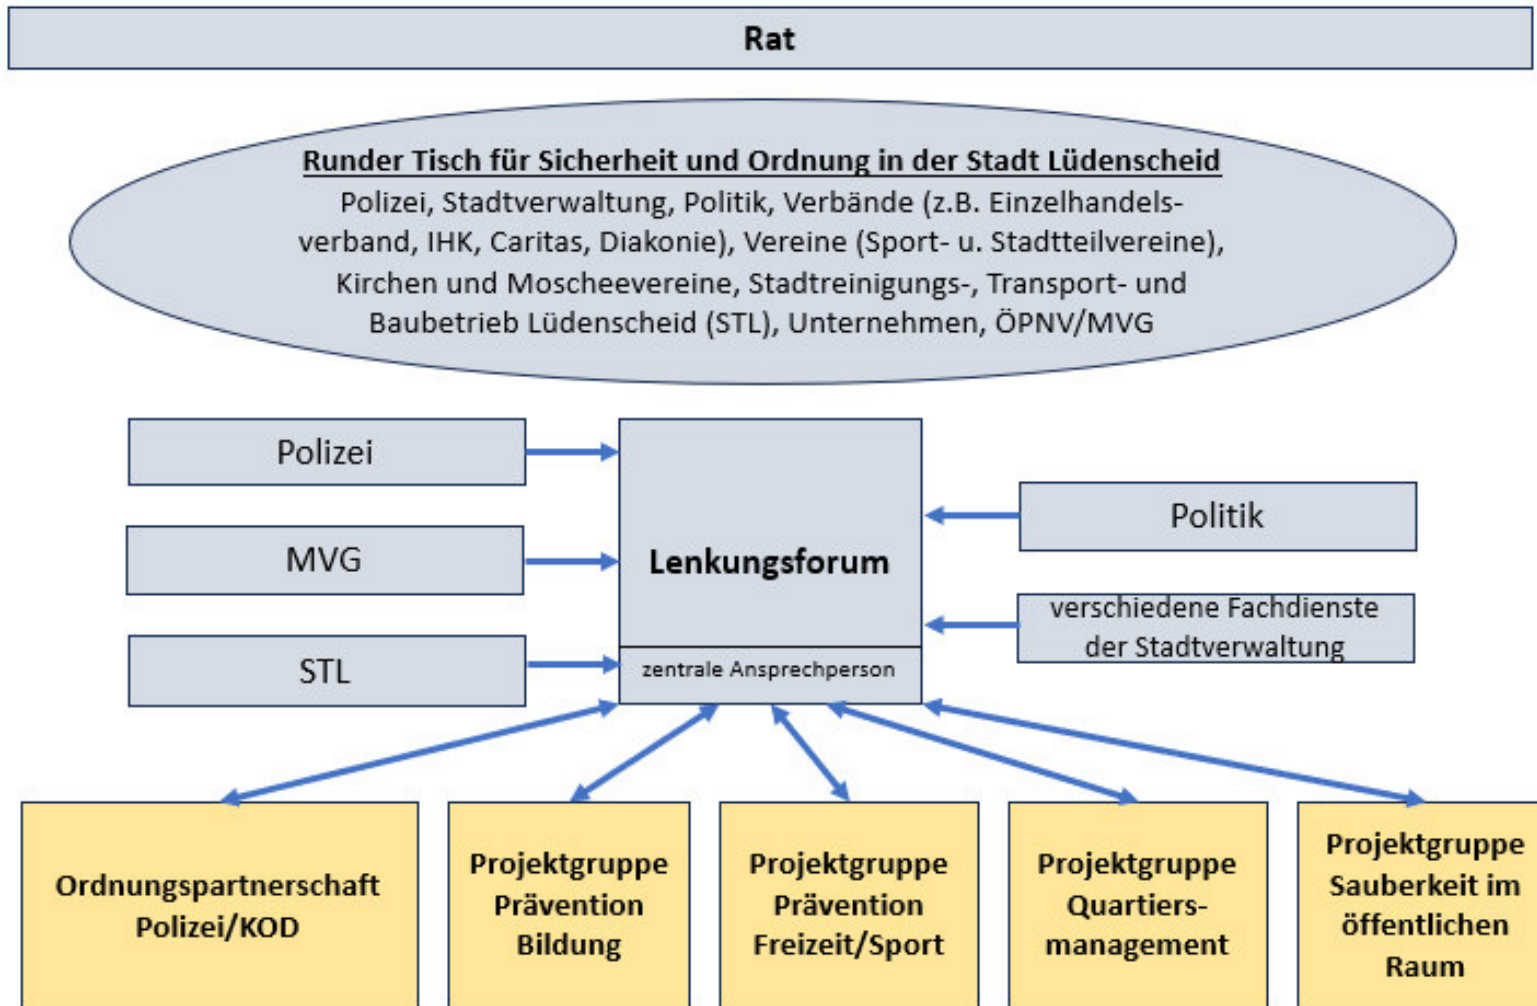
Rat

Runder Tisch für Sicherheit und Ordnung in der Stadt Lüdenscheid
Polizei, Stadtverwaltung, Politik, Verbände (z.B. Einzelhandelsverband, IHK, Caritas, Diakonie), Vereine (Sport- u. Stadtteilvereine), Kirchen und Moscheevereine, Stadtreinigungs-, Transport- und Baubetrieb Lüdenscheid (STL), Unternehmen, ÖPNV/MVG

Polizei

MVG

STL

Lenkungsforum

zentrale Ansprechperson

Politik

verschiedene Fachdienste der Stadtverwaltung

Ordnungspartnerschaft Polizei/KOD

Projektgruppe Prävention Bildung

Projektgruppe Prävention Freizeit/Sport

Projektgruppe Quartiersmanagement

Projektgruppe Sauberkeit im öffentlichen Raum